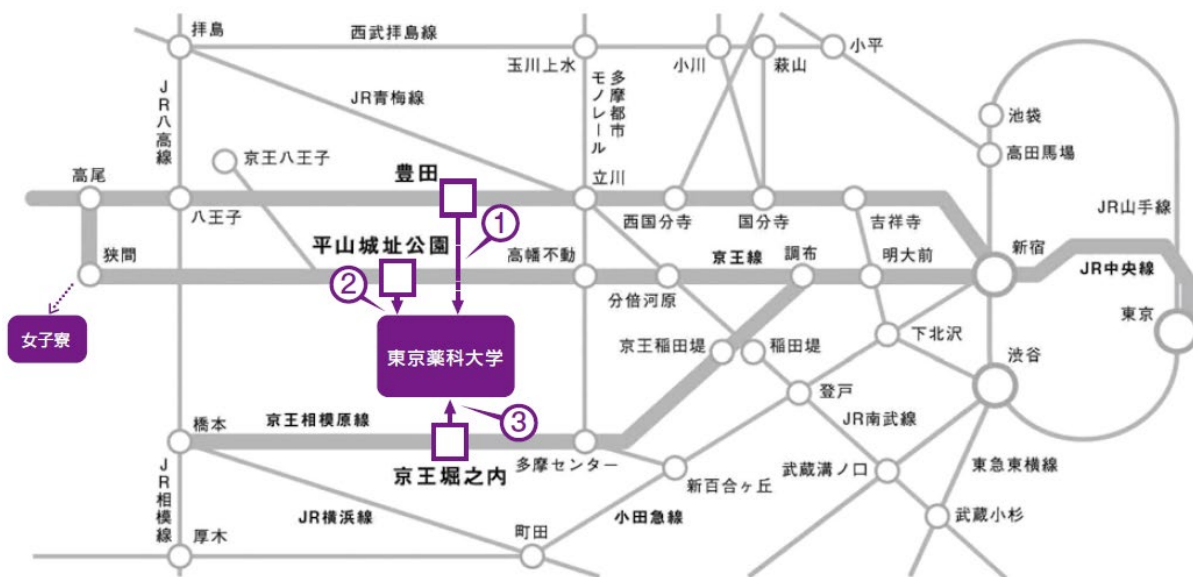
拝島
西武拝島線
玉川上水
小川
萩山
小平
JR八高線
JR青梅線
多摩都市モノレール
池袋
高田馬場
京王八王子
豊田
立川
高尾
八王子
西国分寺
国分寺
吉祥寺
JR山手線
①
平山城址公園
高幡不動
京王線
調布
明大前
新宿
狭間
JR中央線
②
分倍河原
東京
女子寮
東京薬科大学
京王稲田堤
稲田堤
下北沢
渋谷
登戸
③
JR南武線
橋本
京王相模原線
多摩センター
京王堀之内
武蔵溝ノ口
東急東横線
JR相模線
新百合ヶ丘
厚木
JR横浜線
小田急線
武蔵小杉
町田